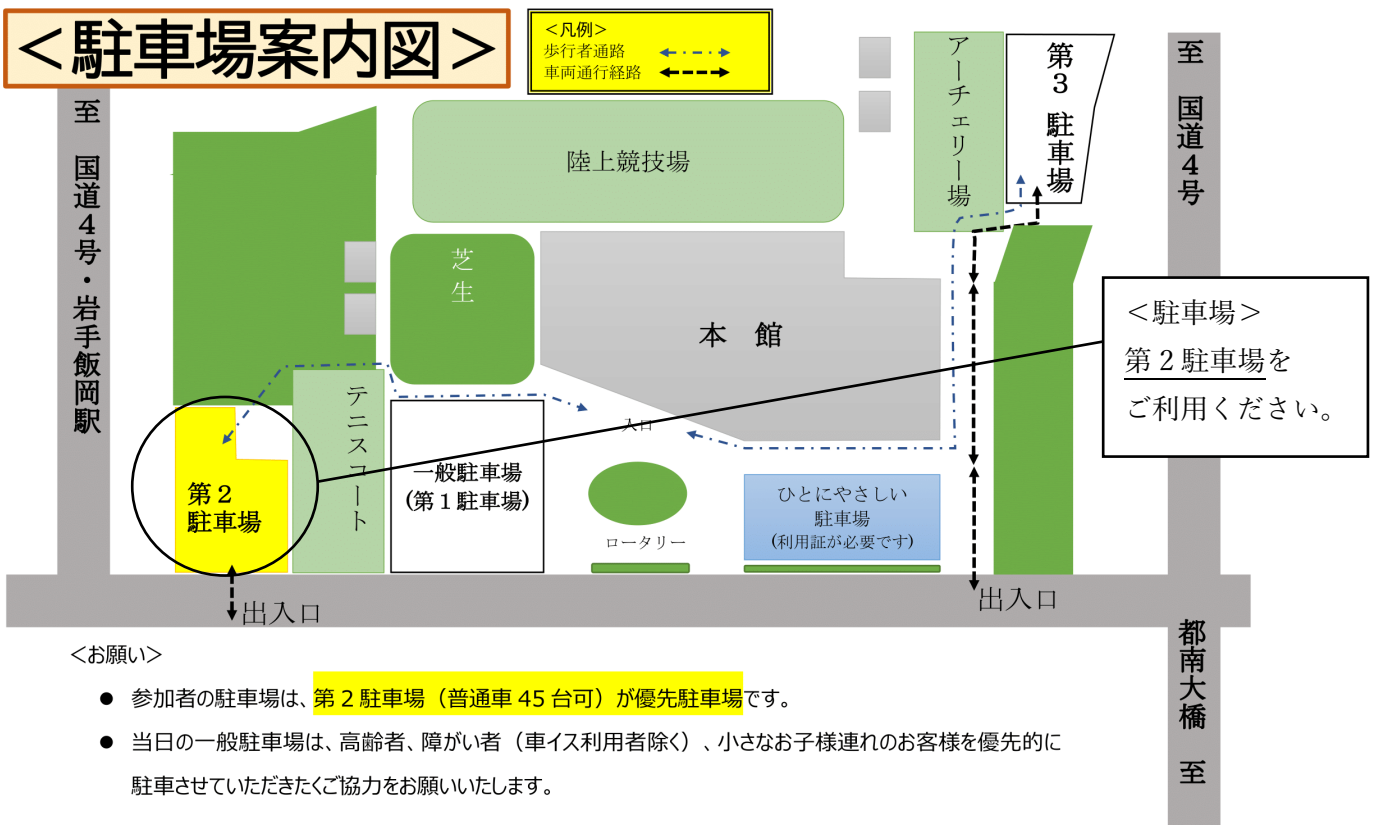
＜駐車場案内図＞

＜凡例＞
歩行者通路
車両通行経路

至 国道4号・岩手飯岡駅

陸上競技場

アーチェリー場

第3駐車場

至 国道4号

芝生

本 館

＜駐車場＞
第２駐車場を
ご利用ください。

テニスコート

入口

第２
駐車場

一般駐車場
（第１駐車場）

ロータリー

ひとにやさしい
駐車場
（利用証が必要です）

出入口

出入口

都南大橋 至

＜お願い＞

● 参加者の駐車場は、第２駐車場（普通車 45 台可）が優先駐車場です。

● 当日の一般駐車場は、高齢者、障がい者（車イス利用者除く）、小さなお子様連れのお客様を優先的に駐車させていただきたくご協力をお願いいたします。